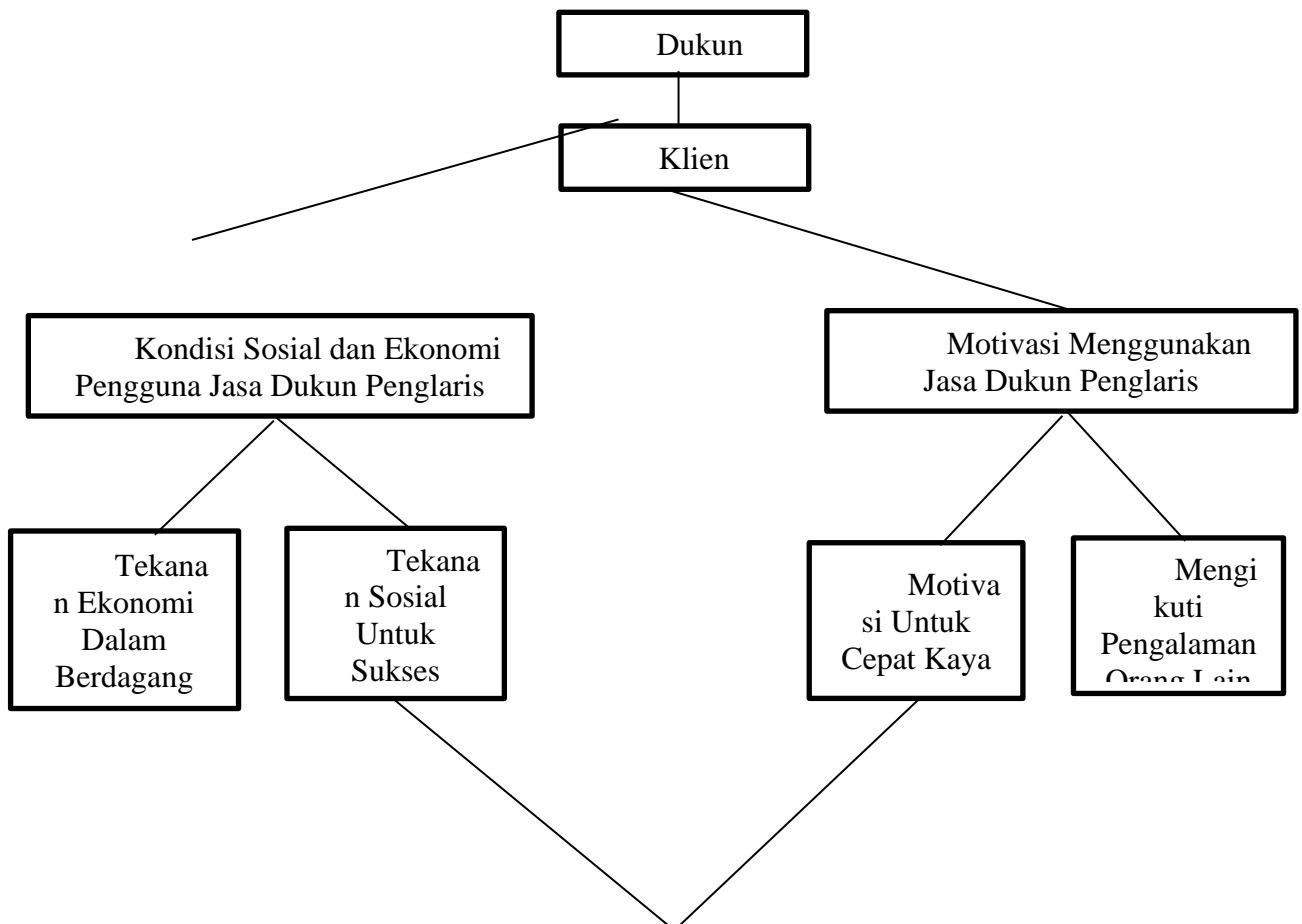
Dukun

Klien

Kondisi Sosial dan Ekonomi Pengguna Jasa Dukun Penglaris

Motivasi Menggunakan Jasa Dukun Penglaris

Tekanan Ekonomi Dalam Berdagang

Tekanan Sosial Untuk Sukses

Motivasi Untuk Cepat Kaya

Mengikuti Pengalaman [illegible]